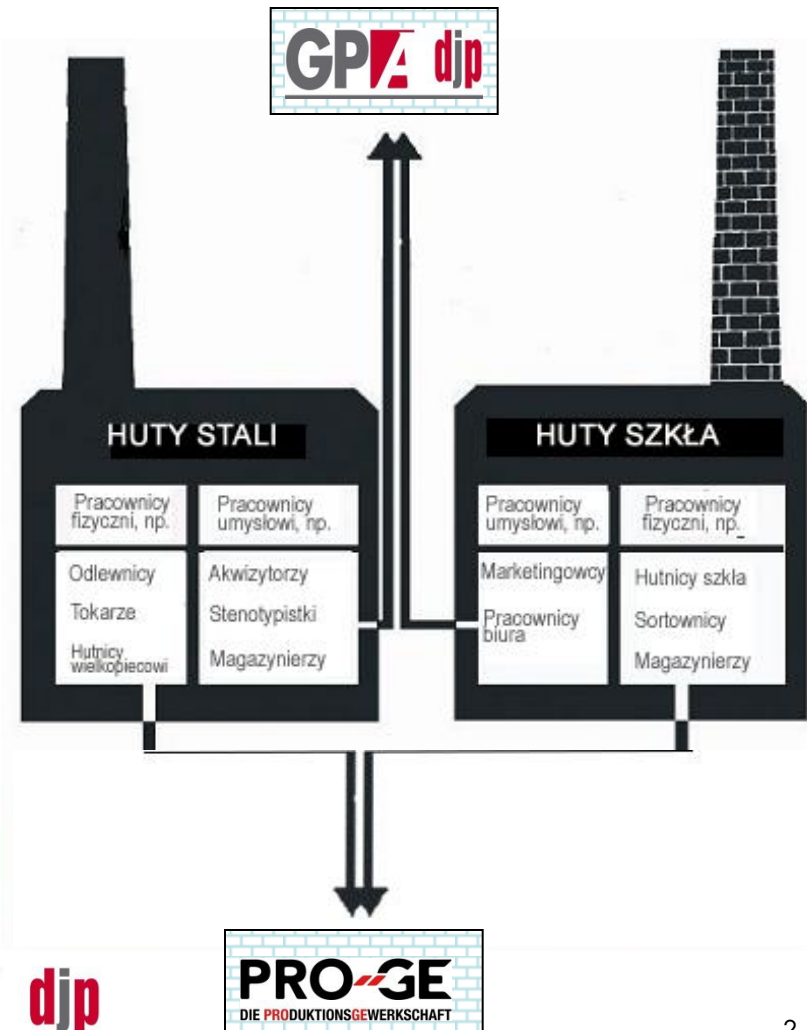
GPA djp

HUTY STALI

Pracownicy fizyczni, np.

Pracownicy umysłowi, np.

Odlewnicy

Tokarze

Hutnicy wielkopiecowi

Akwizytorzy

Stenotypistki

Magazynierzy

HUTY SZKŁA

Pracownicy umysłowi, np.

Pracownicy fizyczni, np.

Marketingowcy

Pracownicy biura

Hutnicy szkła

Sortownicy

Magazynierzy

djp

PRO-GE
DIE PRODUKTIONSGEWERKSCHAFT

2